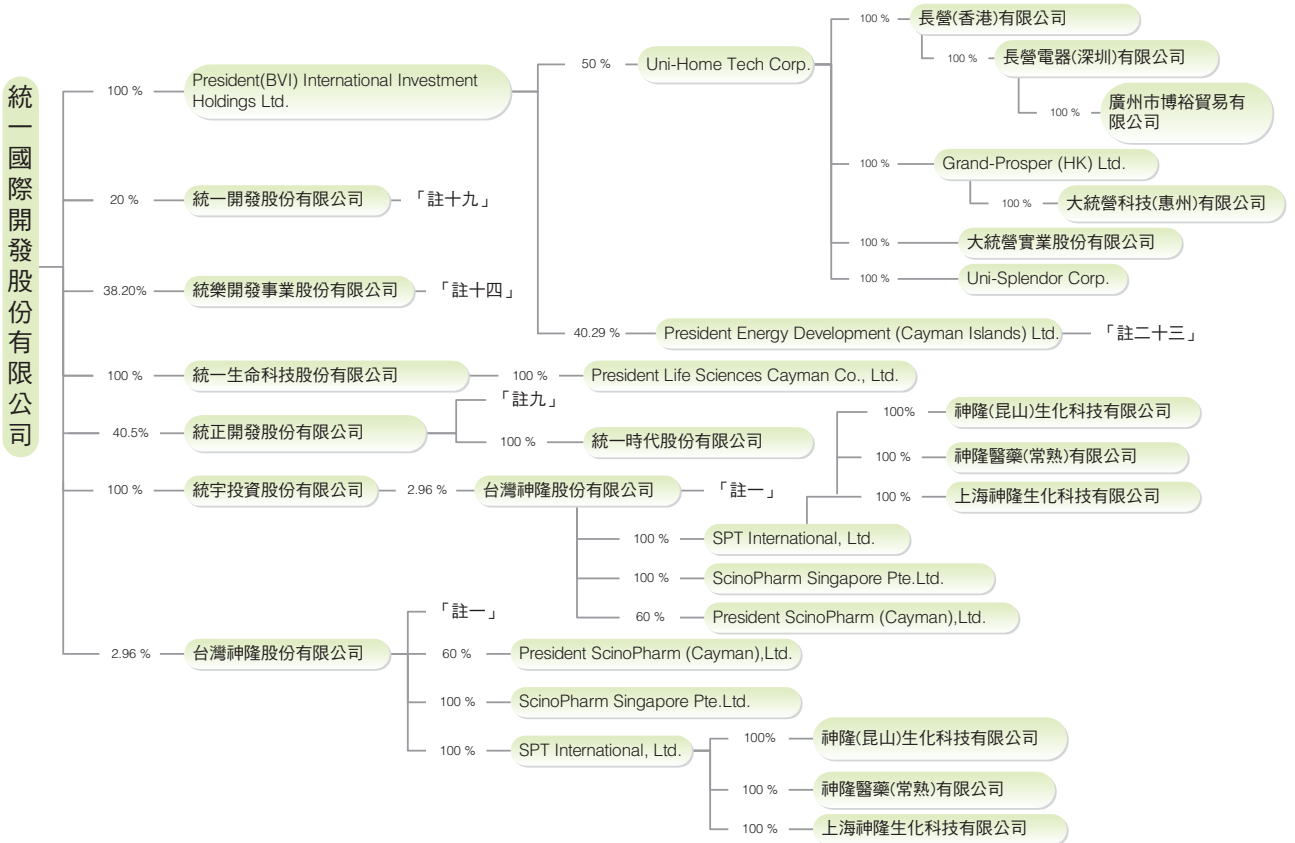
統一國際開發股份有限公司

100 %
President(BVI) International Investment Holdings Ltd.

50 %
Uni-Home Tech Corp.

100 %
長營(香港)有限公司

100 %
長營電器(深圳)有限公司

100 %
廣州市博裕貿易有限公司

100 %
Grand-Prosper (HK) Ltd.

100 %
大統營科技(惠州)有限公司

100 %
大統營實業股份有限公司

100 %
Uni-Splendor Corp.

40.29 %
President Energy Development (Cayman Islands) Ltd.
「註二十三」

20 %
統一開發股份有限公司
「註十九」

38.20%
統樂開發事業股份有限公司
「註十四」

100 %
統一生命科技股份有限公司
100 %
President Life Sciences Cayman Co., Ltd.

40.5%
統正開發股份有限公司
「註九」
100 %
統一時代股份有限公司

100 %
統宇投資股份有限公司
2.96 %
台灣神隆股份有限公司
「註一」

100%
神隆(昆山)生化科技有限公司
100 %
神隆醫藥(常熟)有限公司
100 %
上海神隆生化科技有限公司

100 %
SPT International, Ltd.
100 %
ScinoPharm Singapore Pte.Ltd.
60 %
President ScinoPharm (Cayman),Ltd.

2.96 %
台灣神隆股份有限公司
「註一」
60 %
President ScinoPharm (Cayman),Ltd.
100 %
ScinoPharm Singapore Pte.Ltd.
100 %
SPT International, Ltd.
100%
神隆(昆山)生化科技有限公司
100 %
神隆醫藥(常熟)有限公司
100 %
上海神隆生化科技有限公司